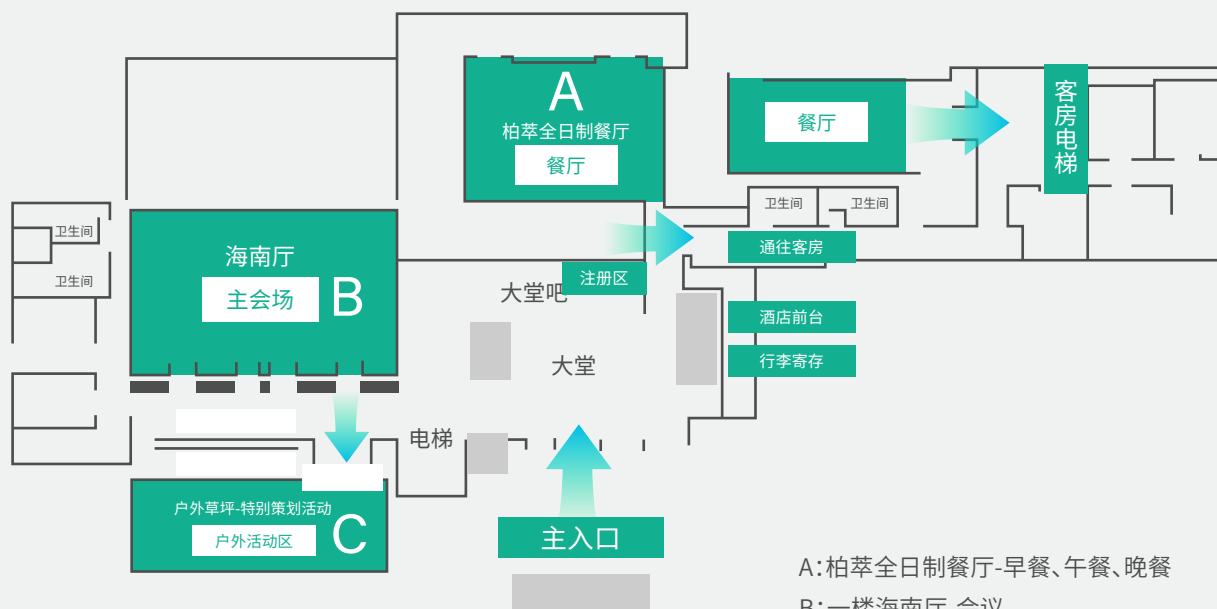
A
柏萃全日制餐厅
餐厅

餐厅

客房电梯

卫生间
卫生间

卫生间
卫生间

海南厅
主会场
B

通往客房
注册区
大堂吧
酒店前台
大堂
行李寄存
电梯

户外草坪-特别策划活动
户外活动区
C

主入口

A:柏萃全日制餐厅-早餐、午餐、晚餐
B:一楼海南厅 会议